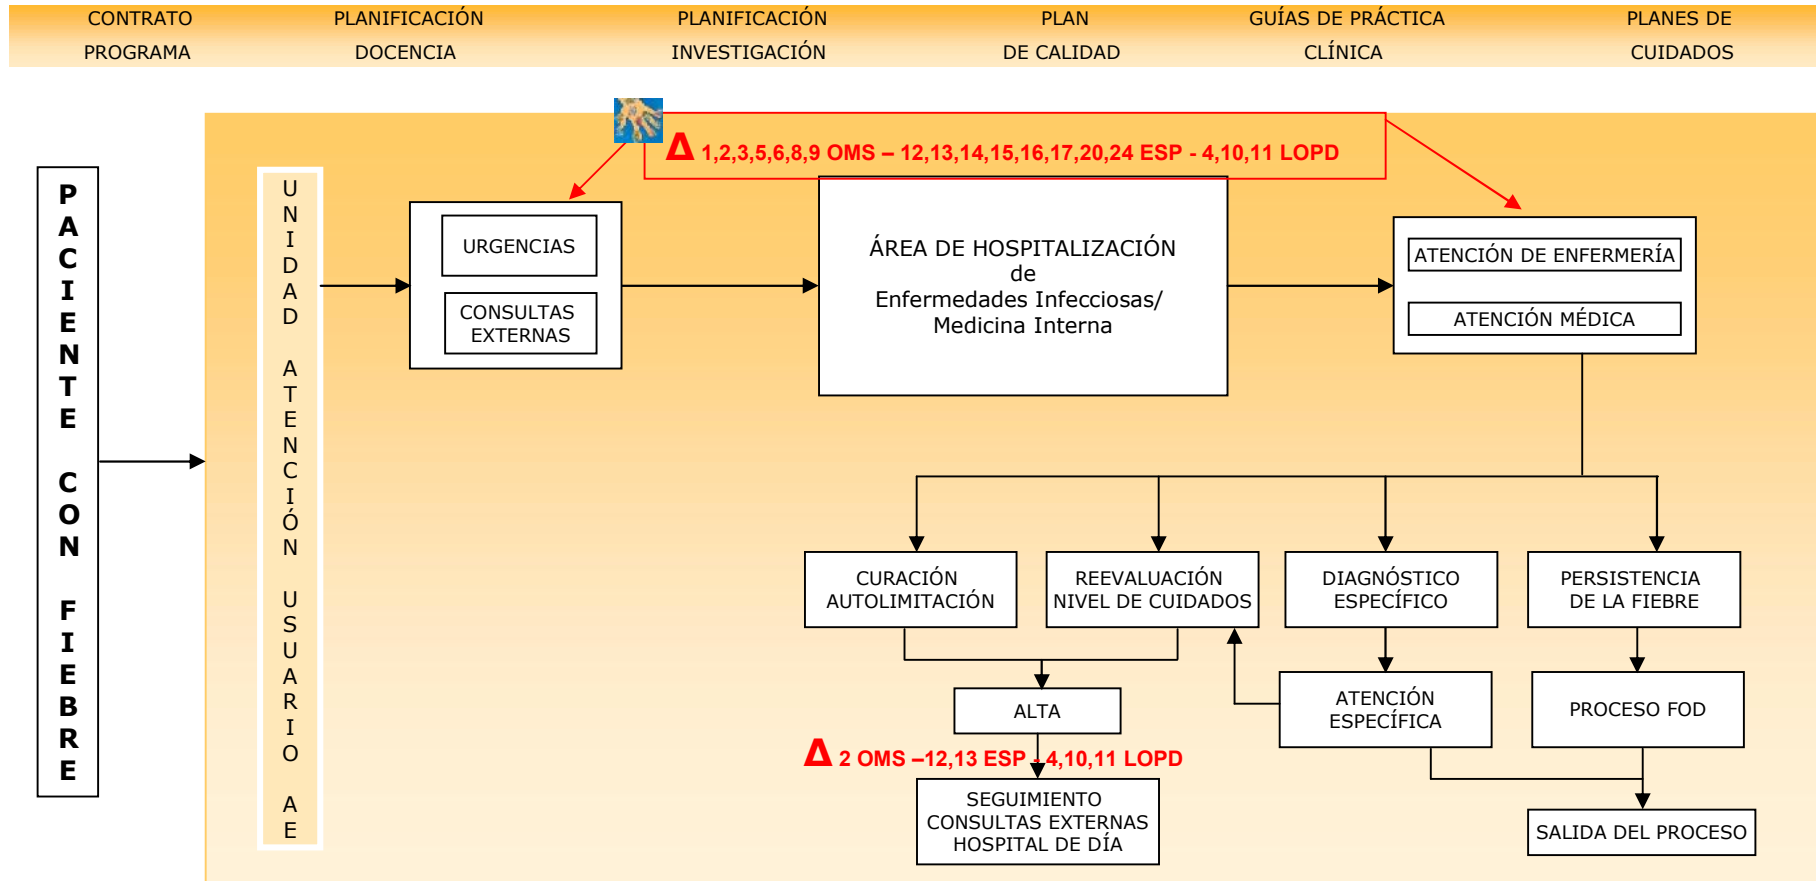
CONTRATO PROGRAMA

PLANIFICACIÓN DOCENCIA

PLANIFICACIÓN INVESTIGACIÓN

PLAN DE CALIDAD

GUÍAS DE PRÁCTICA CLÍNICA

PLANES DE CUIDADOS

PACIENTE CON FIEBRE

UNIDAD ATENCIÓN USUARIO AE

$\Delta$ 1,2,3,5,6,8,9 OMS – 12,13,14,15,16,17,20,24 ESP - 4,10,11 LOPD

URGENCIAS

CONSULTAS EXTERNAS

ÁREA DE HOSPITALIZACIÓN de Enfermedades Infecciosas/ Medicina Interna

ATENCIÓN DE ENFERMERÍA

ATENCIÓN MÉDICA

CURACIÓN AUTOLIMITACIÓN

REEVALUACIÓN NIVEL DE CUIDADOS

DIAGNÓSTICO ESPECÍFICO

PERSISTENCIA DE LA FIEBRE

ALTA

ATENCIÓN ESPECÍFICA

PROCESO FOD

$\Delta$ 2 OMS –12,13 ESP - 4,10,11 LOPD

SEGUIMIENTO CONSULTAS EXTERNAS HOSPITAL DE DÍA

SALIDA DEL PROCESO